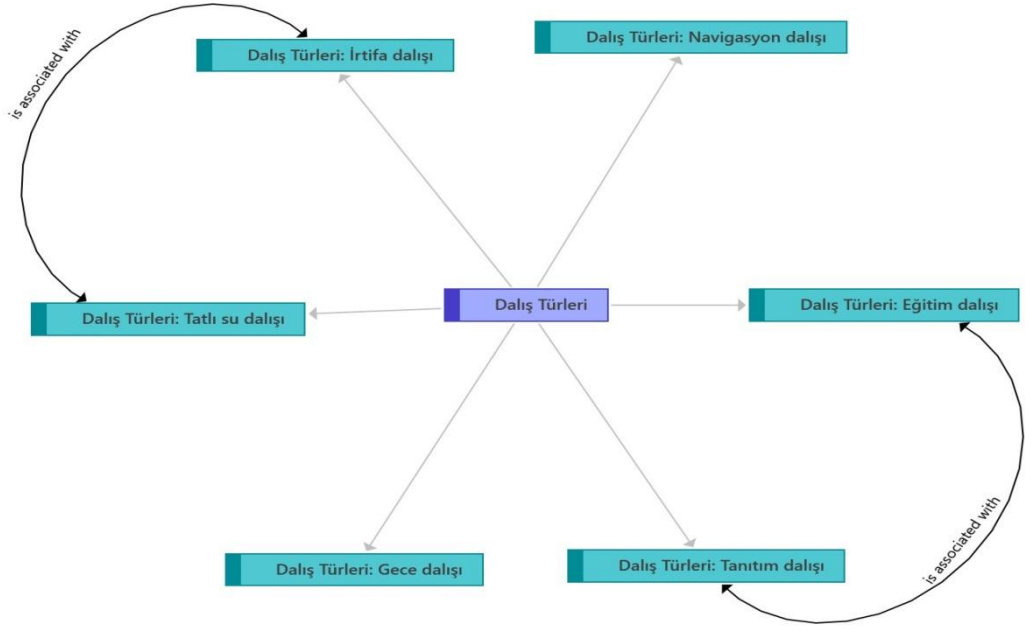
is associated with

Dalış Türleri: İrtifa dalışı

Dalış Türleri: Navigasyon dalışı

Dalış Türleri: Tatlı su dalışı

Dalış Türleri

Dalış Türleri: Eğitim dalışı

Dalış Türleri: Gece dalışı

Dalış Türleri: Tanıtım dalışı

is associated with